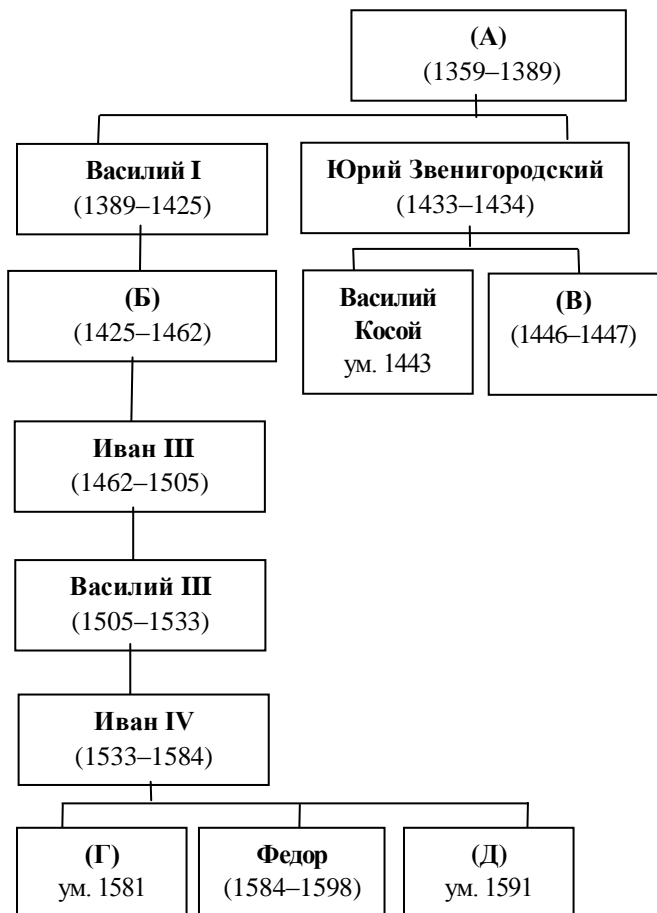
(А)
(1359–1389)

Василий I
(1389–1425)

Юрий Звенигородский
(1433–1434)

(Б)
(1425–1462)

Василий Косой
ум. 1443

(В)
(1446–1447)

Иван III
(1462–1505)

Василий III
(1505–1533)

Иван IV
(1533–1584)

(Г)
ум. 1581

Федор
(1584–1598)

(Д)
ум. 1591